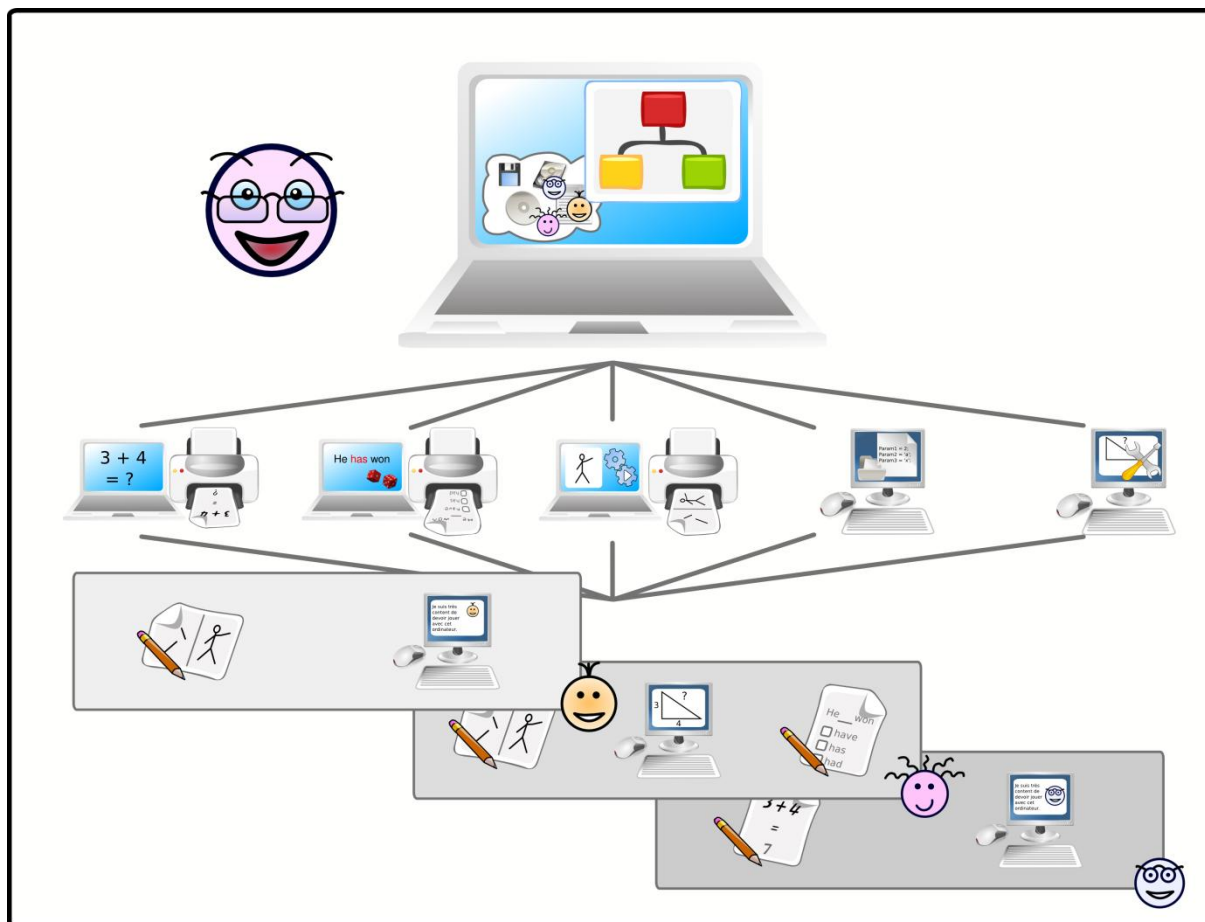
3 + 4 = ?

He has won

Param1 = 2
Param2 = 'a'
Param3 = 'r'

?

Je suis très content de devoir jouer avec cet ordinateur.

?
3
4

He__won
have
has
had

Je suis très content de devoir jouer avec cet ordinateur.

3 + 4
=
7